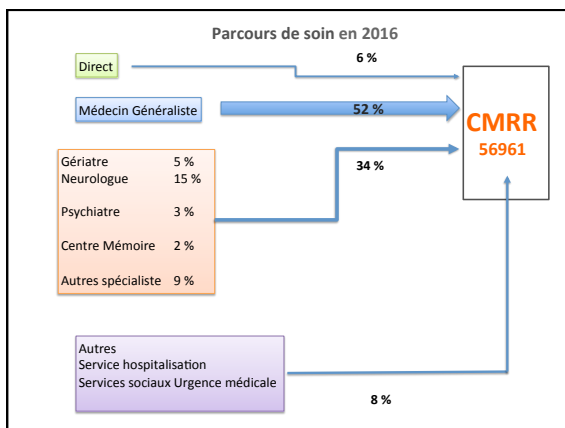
Parcours de soin en 2016

Direct

6 %

Médecin Généraliste

52 %

CMRR
56961

| | |
|---|---|
| Gériatre | 5 % |
| Neurologue | 15 % |
| Psychiatre | 3 % |
| Centre Mémoire | 2 % |
| Autres spécialiste | 9 % |

34 %

Autres
Service hospitalisation
Services sociaux Urgence médicale

8 %